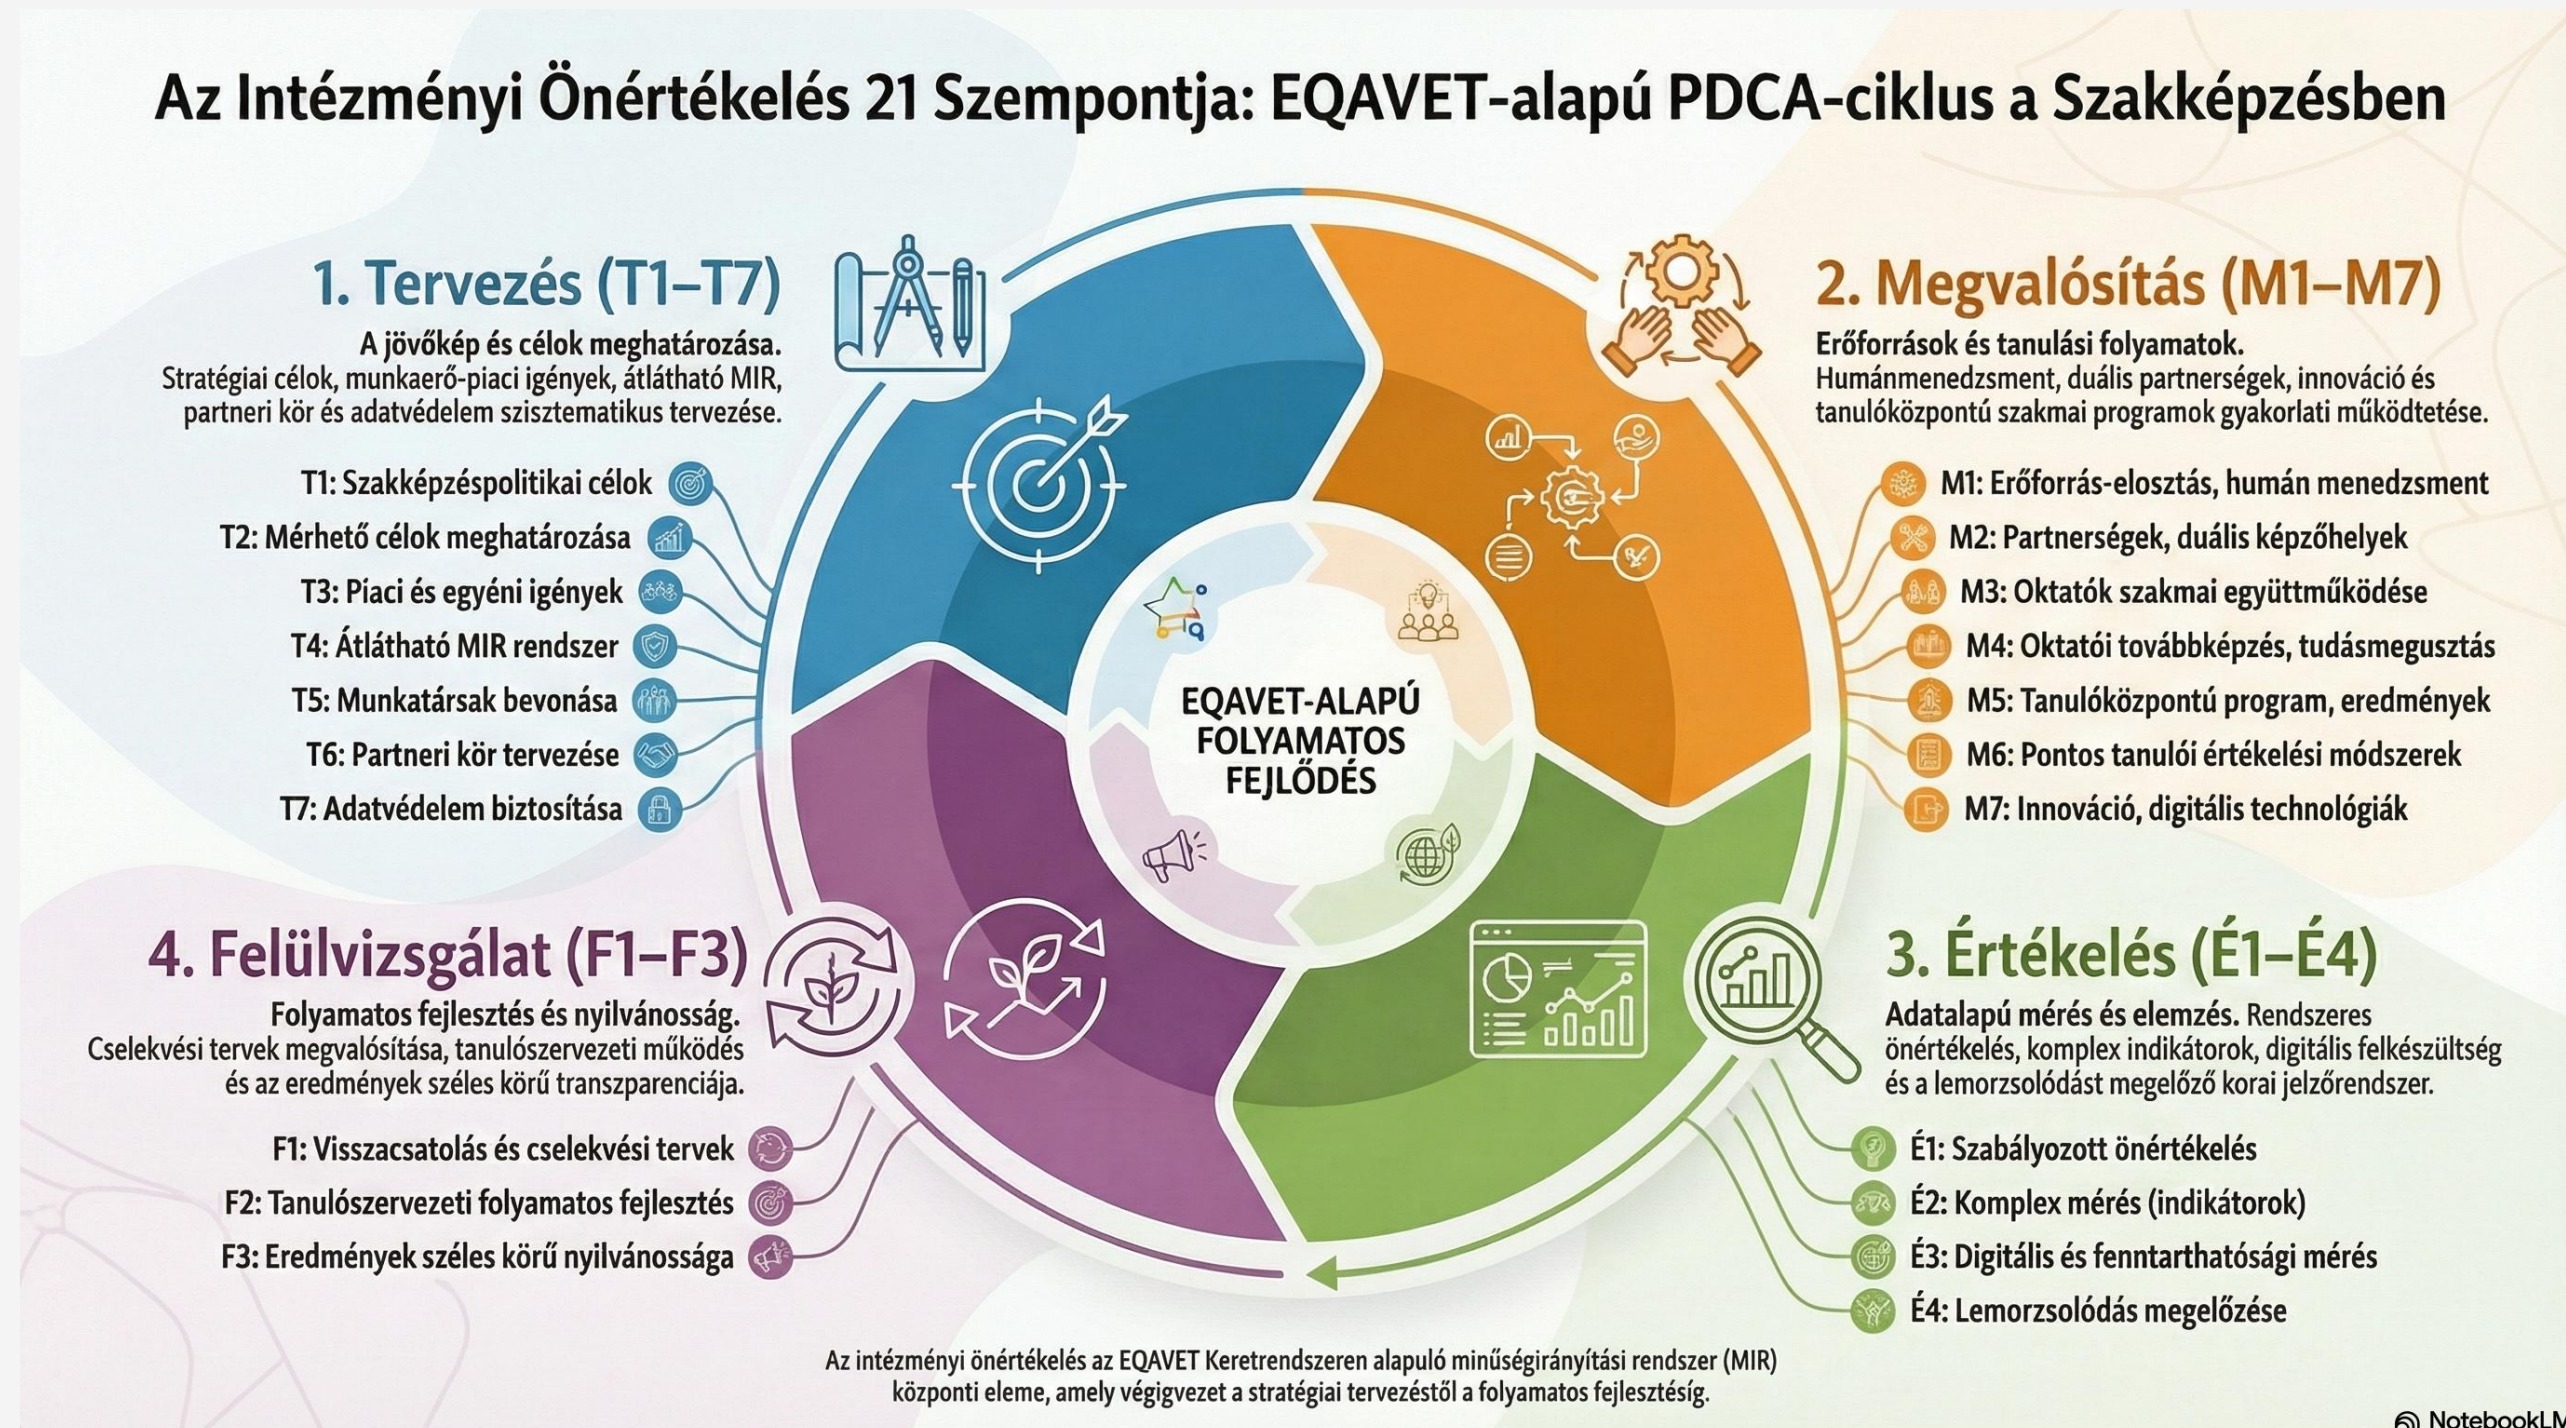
Az Intézményi Önértékelés 21 Szempontja: EQAVET-alapú PDCA-ciklus a Szakképzésben

1. Tervezés (T1–T7)

A jövőkép és célok meghatározása. Stratégiai célok, munkaerő-piaci igények, átlátható MIR, partneri kör és adatvédelem szisztematikus tervezése.

T1: Szakképzéspolitikai célok
T2: Mérhető célok meghatározása
T3: Piaci és egyéni igények
T4: Átlátható MIR rendszer
T5: Munkatársak bevonása
T6: Partneri kör tervezése
T7: Adatvédelem biztosítása

2. Megvalósítás (M1–M7)

Erőforrások és tanulási folyamatok. Humánmenedzsment, duális partnerségek, innováció és tanulóközpontú szakmai programok gyakorlati működtetése.

M1: Erőforrás-elosztás, humán menedzsment
M2: Partnerségek, duális képzőhelyek
M3: Oktatók szakmai együttműködése
M4: Oktatói továbbképzés, tudásmegusztás
M5: Tanulóközpontú program, eredmények
M6: Pontos tanulói értékelési módszerek
M7: Innováció, digitális technológiák

EQAVET-ALAPÚ FOLYAMATOS FEJLŐDÉS

4. Felülvizsgálat (F1–F3)

Folyamatos fejlesztés és nyilvánosság. Cselekvési tervek megvalósítása, tanulószervezeti működés és az eredmények széles körű transzparenciája.

F1: Visszacsatolás és cselekvési tervek
F2: Tanulószervezeti folyamatos fejlesztés
F3: Eredmények széles körű nyilvánossága

3. Értékelés (É1–É4)

Adatalapú mérés és elemzés. Rendszeres önértékelés, komplex indikátorok, digitális felkészültség és a lemorzsolódást megelőző korai jelzőrendszer.

É1: Szabályozott önértékelés
É2: Komplex mérés (indikátorok)
É3: Digitális és fenntarthatósági mérés
É4: Lemorzsolódás megelőzése

Az intézményi önértékelés az EQAVET Keretrendszeren alapuló minőségirányítási rendszer (MIR) központi eleme, amely végigvezet a stratégiai tervezéstől a folyamatos fejlesztésig.

NotebookLM